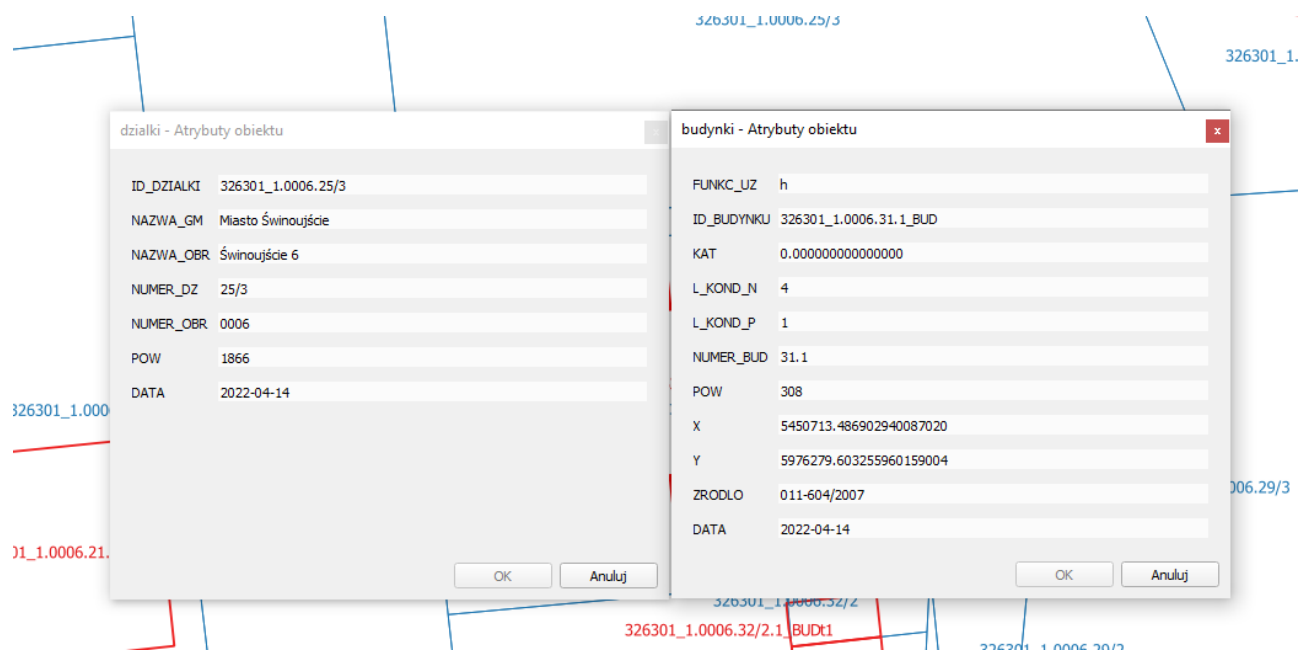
326301_1.0006.25/3

326301_1.

dzialki - Atrybuty obiektu

| | |
|---|---|
| ID_DZIALKI | 326301_1.0006.25/3 |
| NAZWA_GM | Miasto Świnoujście |
| NAZWA_OBR | Świnoujście 6 |
| NUMER_DZ | 25/3 |
| NUMER_OBR | 0006 |
| POW | 1866 |
| DATA | 2022-04-14 |

OK Anuluj

budynki - Atrybuty obiektu

x

| | |
|---|---|
| FUNKC_UZ | h |
| ID_BUDYNKU | 326301_1.0006.31.1_BUD |
| KAT | 0.000000000000000 |
| L_KOND_N | 4 |
| L_KOND_P | 1 |
| NUMER_BUD | 31.1 |
| POW | 308 |
| X | 5450713.486902940087020 |
| Y | 5976279.603255960159004 |
| ZRODLO | 011-604/2007 |
| DATA | 2022-04-14 |

OK Anuluj

326301_1.000

01_1.0006.21.

006.29/3

326301_1.0006.32/2

326301_1.0006.32/2.1_BUDt1

326301_1.0006.29/2